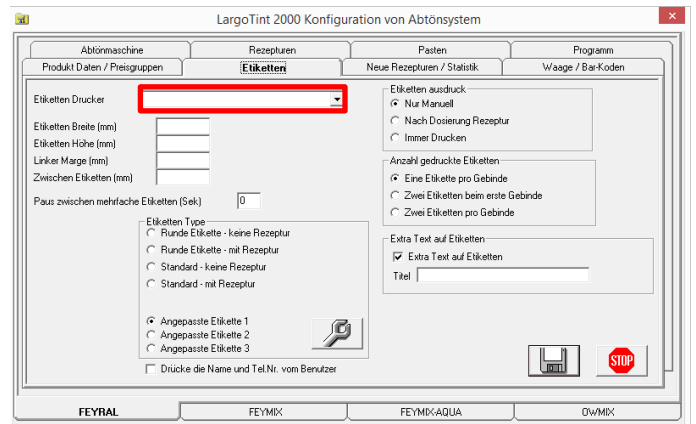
LargoTint 2000 Konfiguration von Abtönsystem

Abtönmaschine
Rezepturen
Pasten
Programm
Produkt Daten / Preisgruppen
Etiketten
Neue Rezepturen / Statistik
Waage / Bar-Koden

Etiketten Drucker

Etiketten Breite (mm)
Etiketten Höhe (mm)
Linker Marge (mm)
Zwischen Etiketten (mm)

Paus zwischen mehrfache Etiketten (Sek.) 0

Etiketten Type
Runde Etikette - keine Rezeptur
Runde Etikette - mit Rezeptur
Standard - keine Rezeptur
Standard - mit Rezeptur

Angepasste Etikette 1
Angepasste Etikette 2
Angepasste Etikette 3

Drücke die Name und Tel.Nr. vom Benutzer

Etiketten ausdruck
Nur Manuell
Nach Dosierung Rezeptur
Immer Drucken

Anzahl gedruckte Etiketten
Eine Etikette pro Gebinde
Zwei Etiketten beim erste Gebinde
Zwei Etiketten pro Gebinde

Extra Text auf Etiketten
Extra Text auf Etiketten
Titel

STOP

FEYRAL
FEYMIX
FEYMIX-AQUA
OWMIX